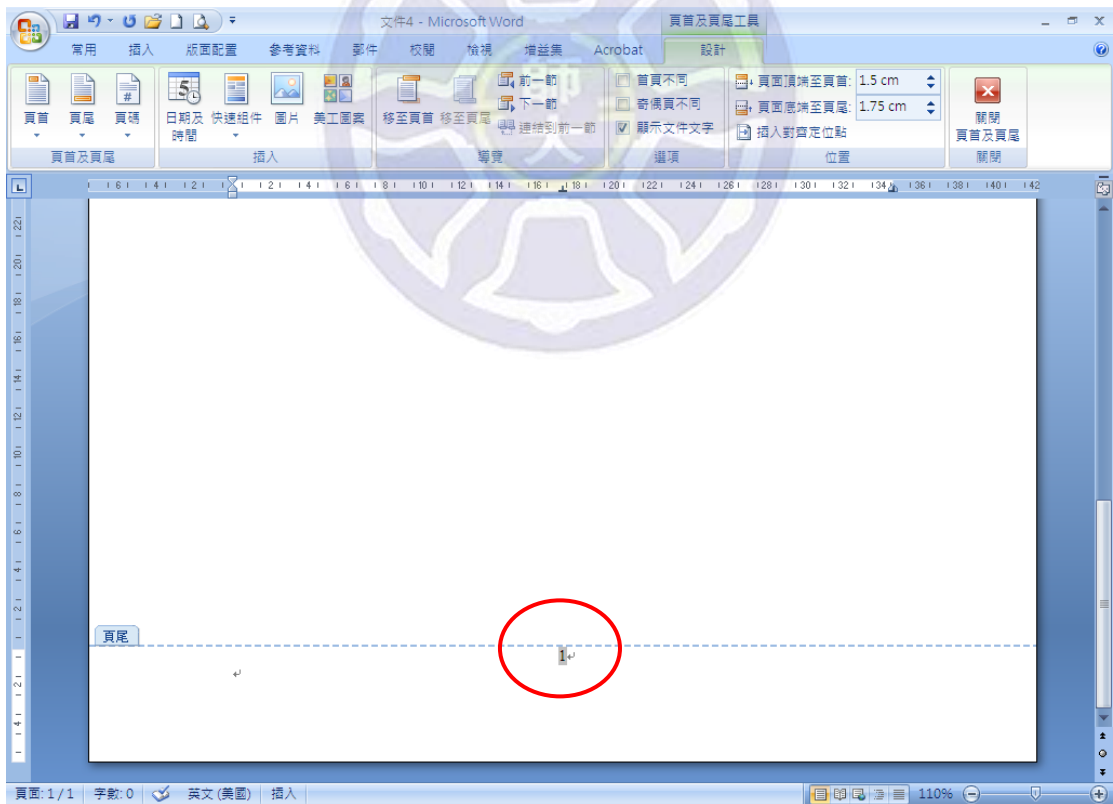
文件4 - Microsoft Word
頁首及頁尾工具

常用 插入 版面配置 參考資料 郵件 校閱 檢視 增益集 Acrobat 設計

頁首 頁尾 頁碼
頁首及頁尾

日期及時間 快速組件 圖片 美工圖案
插入

移至頁首 移至頁尾
前一節
下一節
連結到前一節
導覽

首頁不同
奇偶頁不同
顯示文件文字
選項

頁面頂端至頁首: 1.5 cm
頁面底端至頁尾: 1.75 cm
插入對齊定位點
位置

關閉頁首及頁尾
關閉

頁尾

1

頁面: 1 / 1 字數: 0 英文 (美國) 插入 110%